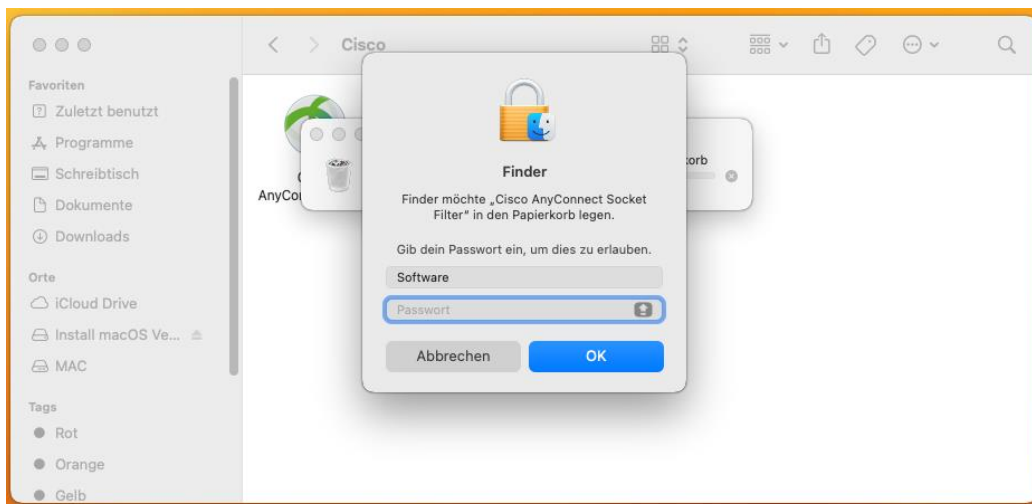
Cisco

Favoriten
Zuletzt benutzt
Programme
Schreibtisch
Dokumente
Downloads

Orte
iCloud Drive
Install macOS Ve...
MAC

Tags
Rot
Orange
Gelb

AnyCo

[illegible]orb

Finder

Finder möchte „Cisco AnyConnect Socket Filter" in den Papierkorb legen.

Gib dein Passwort ein, um dies zu erlauben.

Software

Passwort

Abbrechen

OK